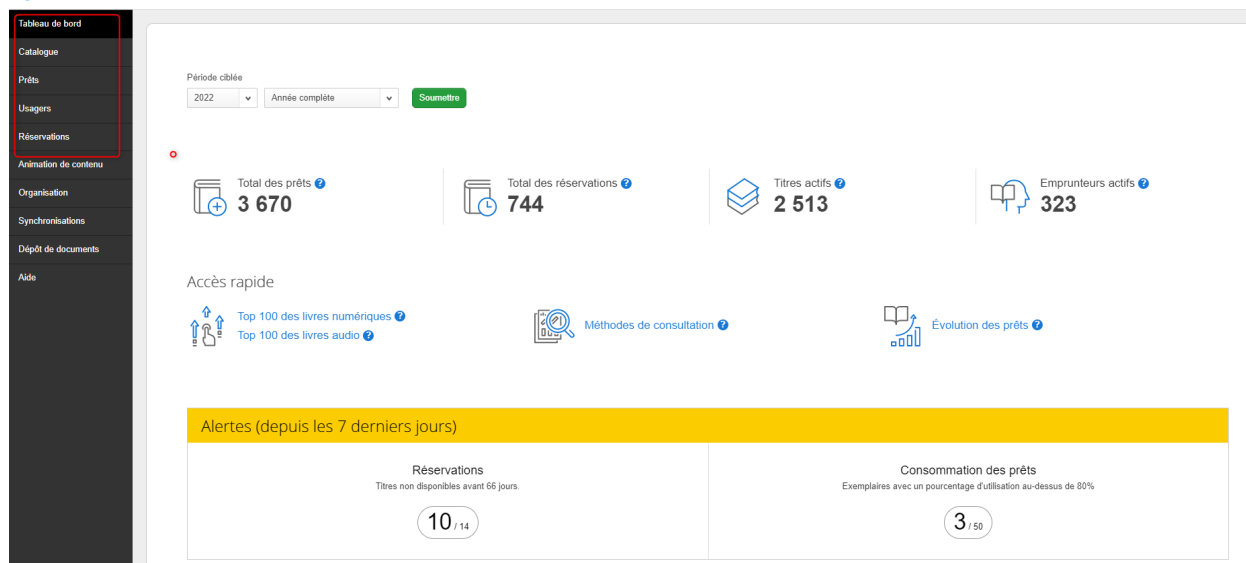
Tableau de bord
Catalogue
Prêts
Usagers
Réservations
Animation de contenu
Organisation
Synchronisations
Dépôt de documents
Aide

Période ciblée
2022
Année complète
Soumettre

Total des prêts
3 670

Total des réservations
744

Titres actifs
2 513

Emprunteurs actifs
323

Accès rapide

Top 100 des livres numériques
Top 100 des livres audio

Méthodes de consultation

Évolution des prêts

Alertes (depuis les 7 derniers jours)

Réservations
Titres non disponibles avant 66 jours.
10 / 14

Consommation des prêts
Exemplaires avec un pourcentage d'utilisation au-dessus de 80%
3 / 50